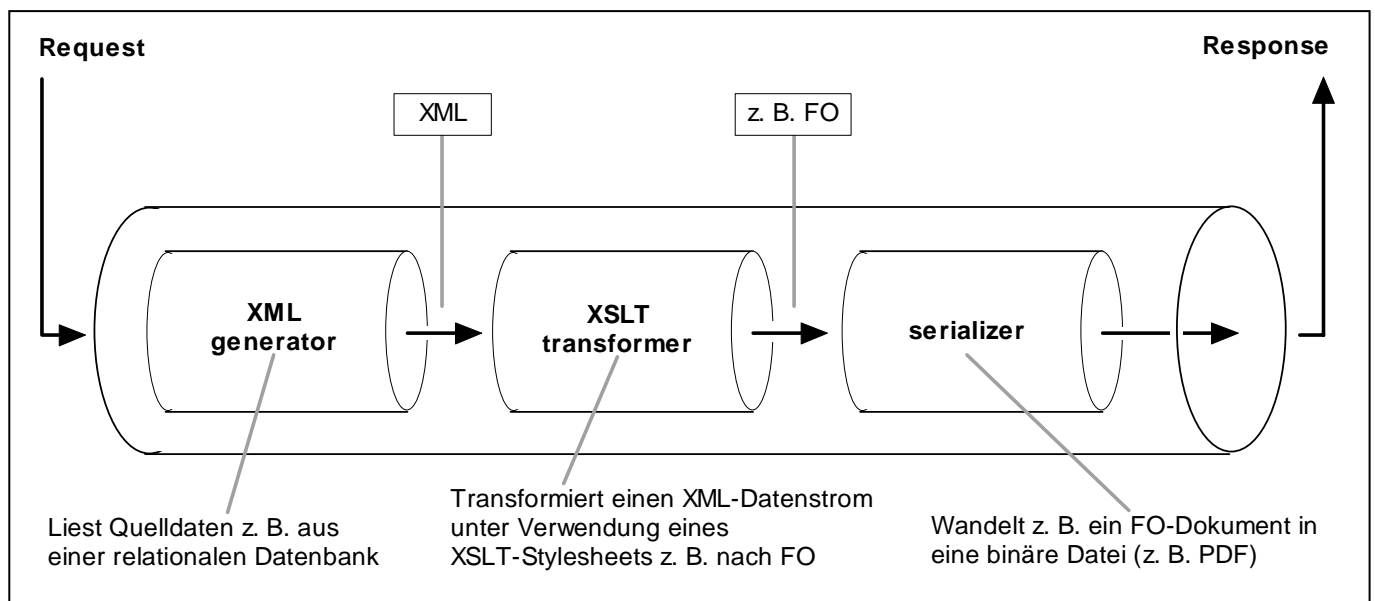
Request

Response

XML

z. B. FO

XML generator

XSLT transformer

serializer

Liest Quelldaten z. B. aus einer relationalen Datenbank

Transformiert einen XML-Datenstrom unter Verwendung eines XSLT-Stylesheets z. B. nach FO

Wandelt z. B. ein FO-Dokument in eine binäre Datei (z. B. PDF)